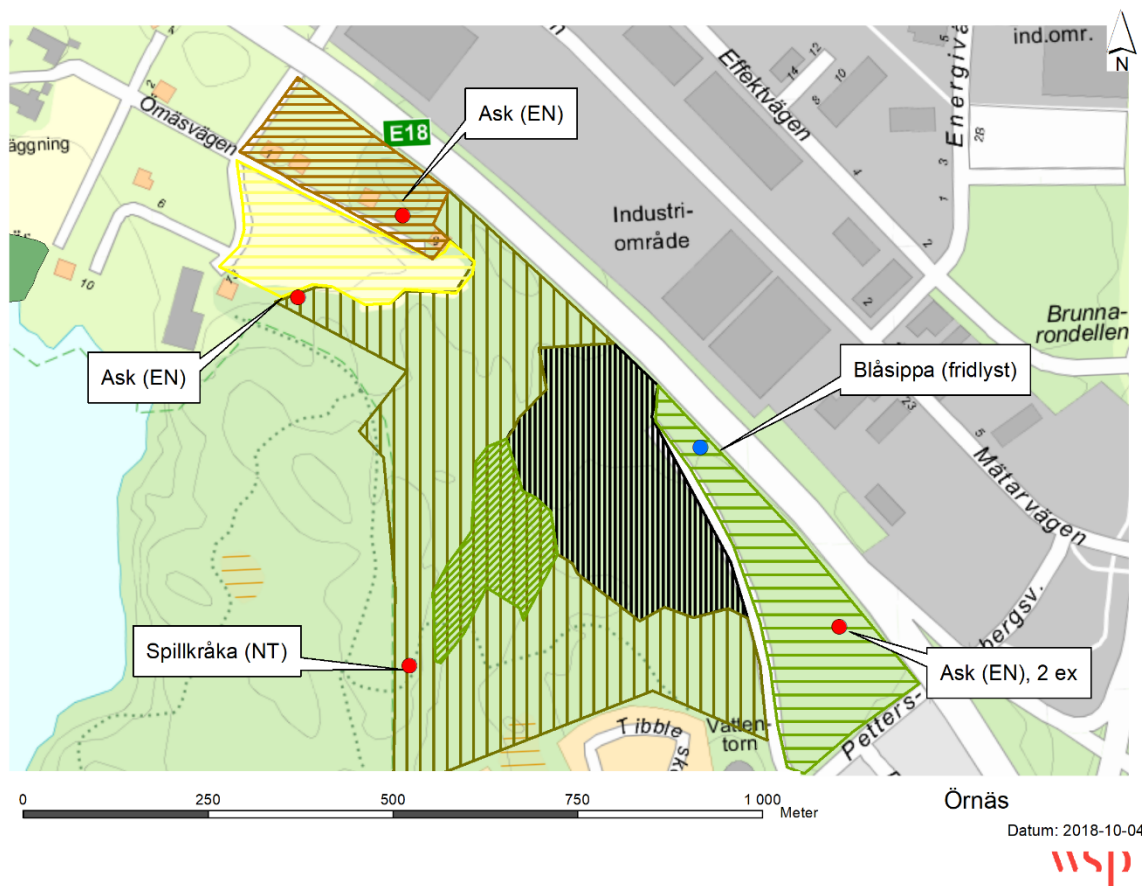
N
ind.omr.
Effektvägen
Energivägen
Ask (EN)
E18
Ömäsvägen
äggning
Industri-
område
Brunna-
rondellen
Ask (EN)
Blåsippa (fridlyst)
Mätarvägen
Pettersbergsv.
Spillkråka (NT)
Ask (EN), 2 ex
Tibble
Vatten-
torn
0
250
500
750
1 000
Meter
Örnäs
Datum: 2018-10-04
wsp